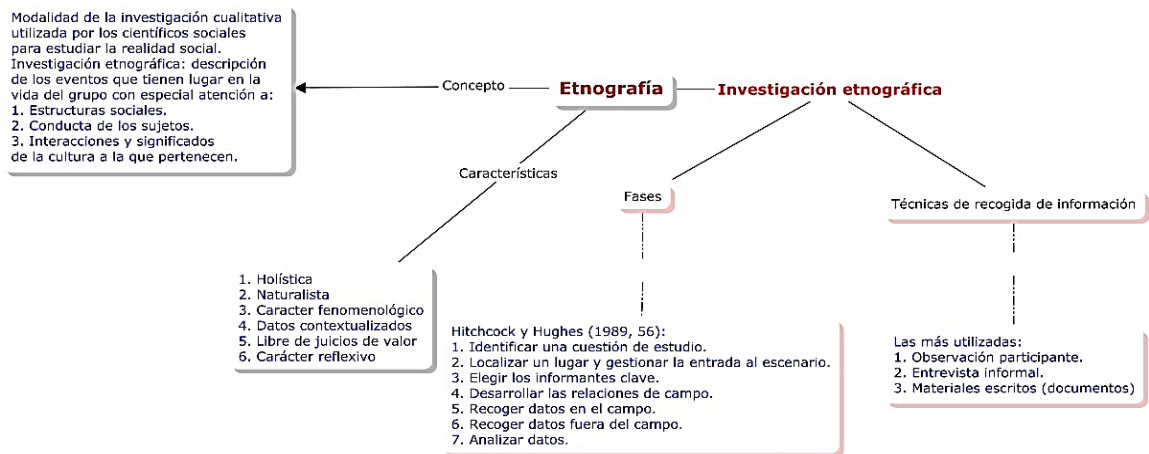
Modalidad de la investigación cualitativa utilizada por los científicos sociales para estudiar la realidad social.
Investigación etnográfica: descripción de los eventos que tienen lugar en la vida del grupo con especial atención a:
1. Estructuras sociales.
2. Conducta de los sujetos.
3. Interacciones y significados de la cultura a la que pertenecen.

Concepto

Etnografía

Investigación etnográfica

Características

Fases

Técnicas de recogida de información

1. Holística
2. Naturalista
3. Caracter fenomenológico
4. Datos contextualizados
5. Libre de juicios de valor
6. Carácter reflexivo

Hitchcock y Hughes (1989, 56):
1. Identificar una cuestión de estudio.
2. Localizar un lugar y gestionar la entrada al escenario.
3. Elegir los informantes clave.
4. Desarrollar las relaciones de campo.
5. Recoger datos en el campo.
6. Recoger datos fuera del campo.
7. Analizar datos.

Las más utilizadas:
1. Observación participante.
2. Entrevista informal.
3. Materiales escritos (documentos)